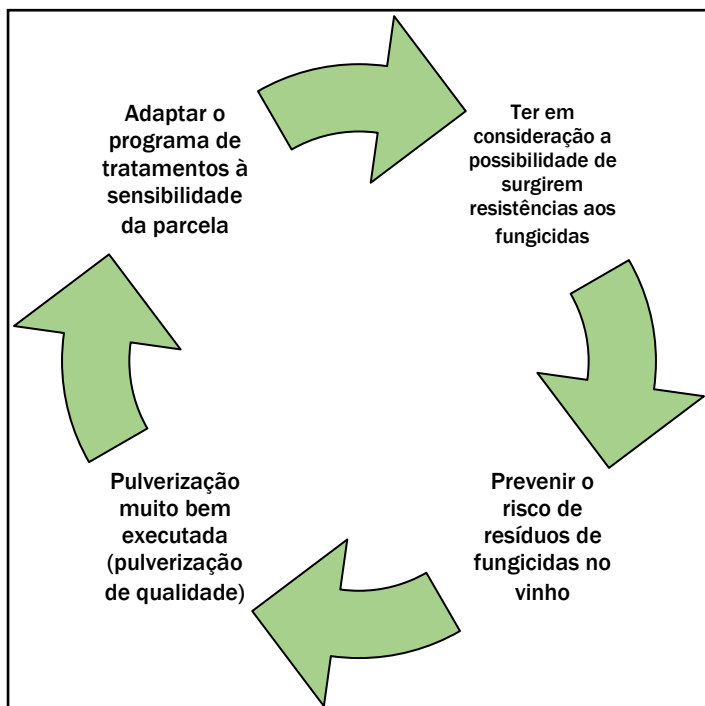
Adaptar o programa de tratamentos à sensibilidade da parcela

Ter em consideração a possibilidade de surgirem resistências aos fungicidas

Prevenir o risco de resíduos de fungicidas no vinho

Pulverização muito bem executada (pulverização de qualidade)